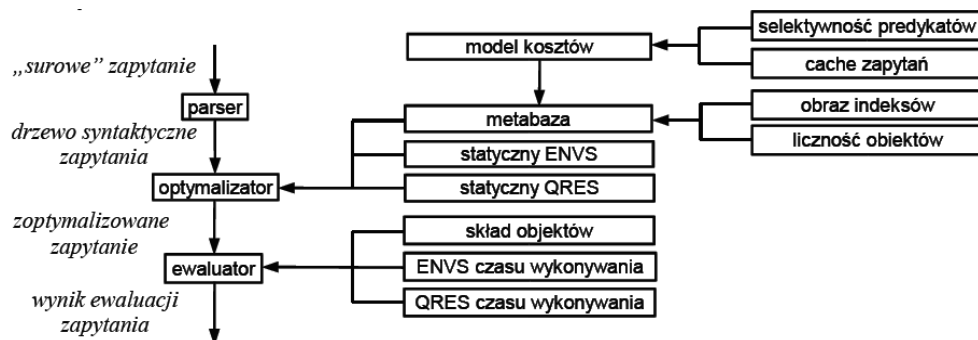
„surowe” zapytanie

parser

drzewo syntaktyczne zapytania

optymalizator

zoptymalizowane zapytanie

ewaluator

wynik ewaluacji zapytania

model kosztów

selektywność predykatów

cache zapytań

metabaza

obraz indeksów

liczność obiektów

statyczny ENVS

statyczny QRES

skład objektów

ENVS czasu wykonywania

QRES czasu wykonywania